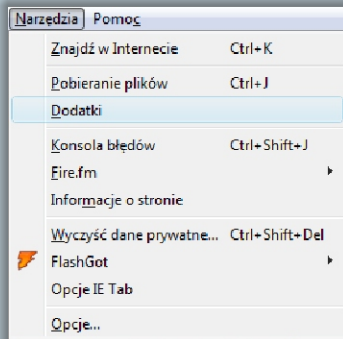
Narzędzia Pomoc

Znajdź w Internecie Ctrl+K

Pobieranie plików Ctrl+J

Dodatki

Konsola błędów Ctrl+Shift+J

Fire.fm

Informacje o stronie

Wyczyść dane prywatne... Ctrl+Shift+Del

FlashGot

Opcje IE Tab

Opcje...